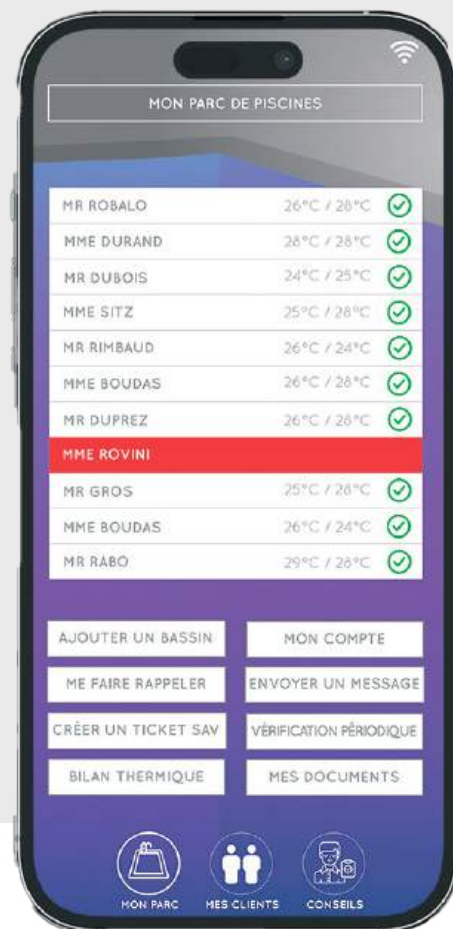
MON PARC DE PISCINES

| | |
|---|---|
| MR ROBALO | 26°C / 28°C |
| MME DURAND | 28°C / 28°C |
| MR DUBOIS | 24°C / 25°C |
| MME SITZ | 25°C / 28°C |
| MR RIMBAUD | 26°C / 24°C |
| MME BOUDAS | 26°C / 28°C |
| MR DUPREZ | 26°C / 28°C |
| MME ROVINI | |
| MR GROS | 25°C / 28°C |
| MME BOUDAS | 26°C / 24°C |
| MR RABO | 29°C / 26°C |

AJOUTER UN BASSIN
MON COMPTE
ME FAIRE RAPPELER
ENVOYER UN MESSAGE
CRÉER UN TICKET SAV
VÉRIFICATION PÉRIODIQUE
BILAN THERMIQUE
MES DOCUMENTS

MON PARC
MES CLIENTS
CONSEILS